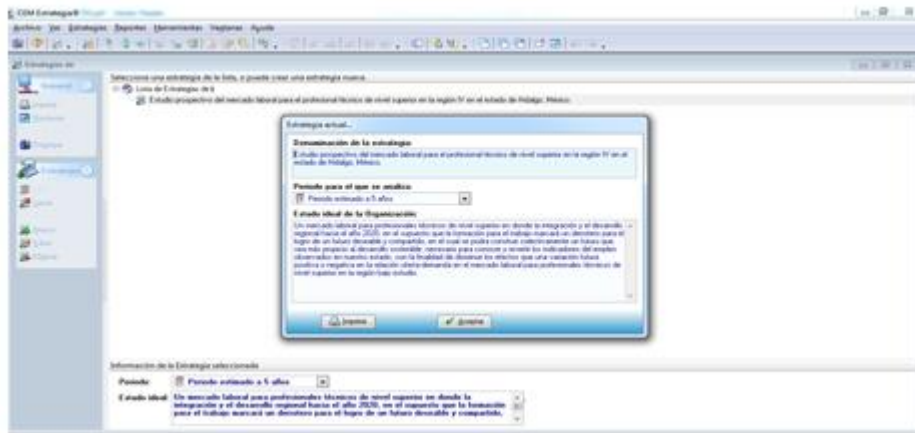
COM Estrategia® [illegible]

Archivo Ver Estrategias Reportes Herramientas Ventanas Ayuda

Estrategias de

Seleccione una estrategia de la lista, o puede crear una estrategia nueva.

Lista de Estrategias de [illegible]

Estudio prospectivo del mercado laboral para el profesional técnico de nivel superior en la región IV en el estado de Hidalgo, México.

Estrategia actual...

Denominación de la estrategia

Estudio prospectivo del mercado laboral para el profesional técnico de nivel superior en la región IV en el estado de Hidalgo, México.

Período para el que se analiza

Período estimado a 5 años

Estado ideal de la Organización

Un mercado laboral para profesionales técnicos de nivel superior en donde la integración y el desarrollo regional hacia el año 2020, en el supuesto que la formación para el trabajo marcará un derrotero para el logro de un futuro deseable y compartido, en el cual se podrá construir colectivamente un futuro que vea más propicio el desarrollo sostenible, necesario para conocer y revertir los indicadores del empleo observados en nuestro estado, con la finalidad de disminuir los efectos que una variación futura positiva o negativa en la relación oferta/demanda en el mercado laboral para profesionales técnicos de nivel superior en la región bajo estudio.

Imprimir

Aceptar

Información de la Estrategia seleccionada

Período: Período estimado a 5 años

Estado ideal: Un mercado laboral para profesionales técnicos de nivel superior en donde la integración y el desarrollo regional hacia el año 2020, en el supuesto que la formación para el trabajo marcará un derrotero para el logro de un futuro deseable y compartido,